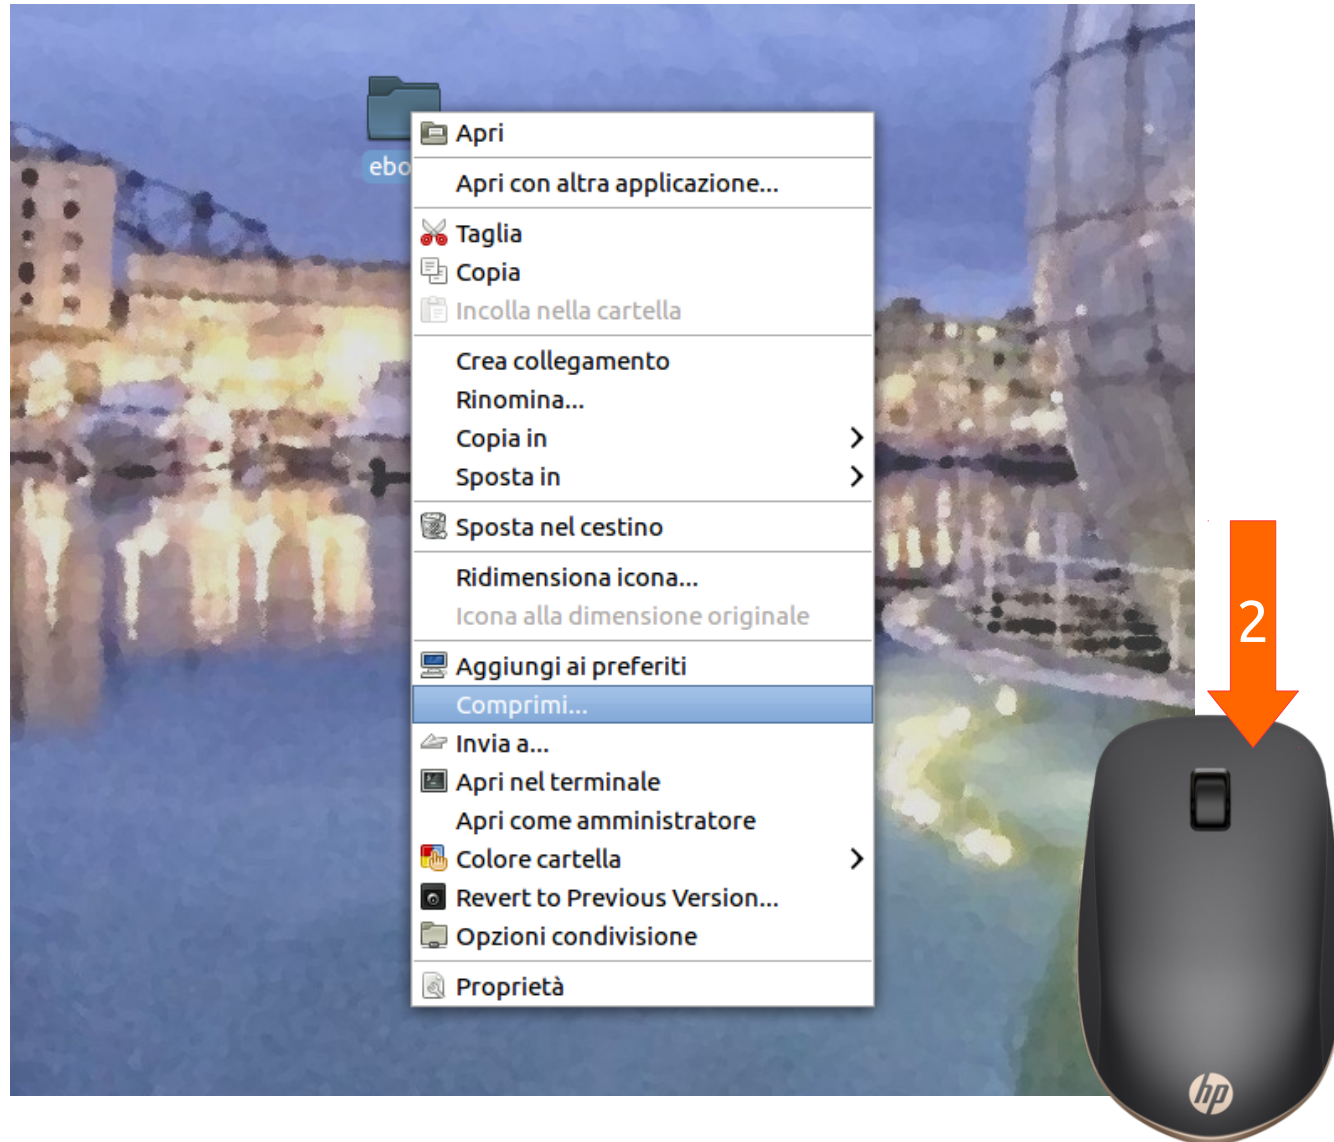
ebo

Apri

Apri con altra applicazione...

Taglia
Copia
Incolla nella cartella

Crea collegamento
Rinomina...
Copia in
Sposta in

Sposta nel cestino

Ridimensiona icona...
Icona alla dimensione originale

Aggiungi ai preferiti
Comprimi...
Invia a...
Apri nel terminale
Apri come amministratore
Colore cartella
Revert to Previous Version...
Opzioni condivisione

Proprietà

2

hp